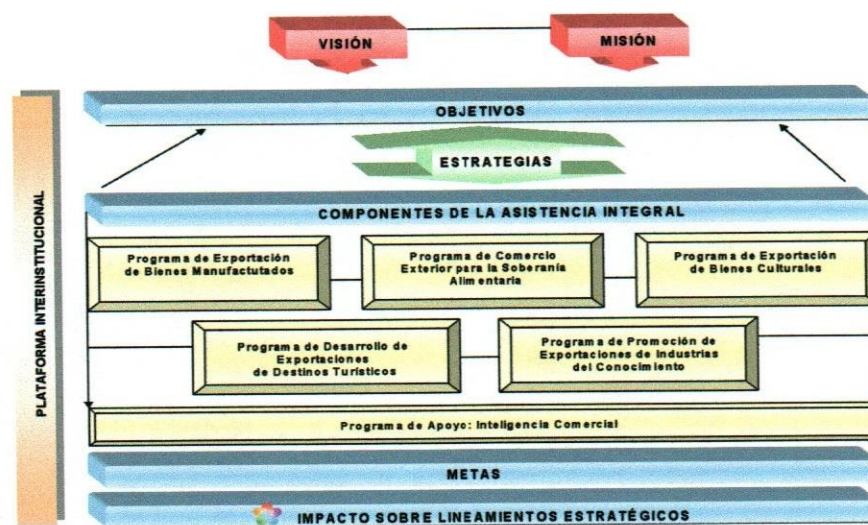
VISIÓN

MISIÓN

PLATAFORMA INTERINSTITUCIONAL

OBJETIVOS

ESTRATEGIAS

COMPONENTES DE LA ASISTENCIA INTEGRAL

Programa de Exportación de Bienes Manufactutados

Programa de Comercio Exterior para la Soberanía Alimentaria

Programa de Exportación de Bienes Culturales

Programa de Desarrollo de Exportaciones de Destinos Turísticos

Programa de Promoción de Exportaciones de Industrias del Conocimiento

Programa de Apoyo: Inteligencia Comercial

METAS

IMPACTO SOBRE LINEAMIENTOS ESTRATÉGICOS